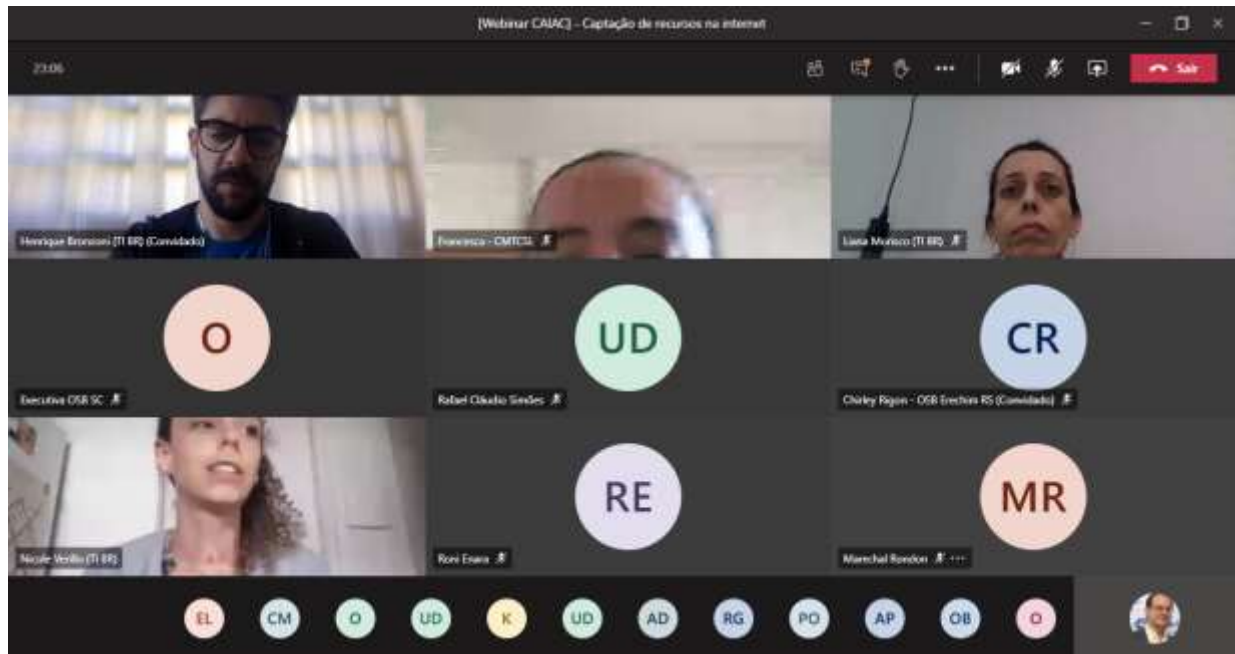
[Webinar CAIAC] - Captação de recursos na internet

23:06

Sair

Henrique Bronzoni (TI BR) (Convidado)

Francesca - CMTCSL

Liana Morisco (TI BR)

O

Executiva OSB SC

UD

Rafael Cláudio Simões

CR

Chirley Rigon - OSB Erechim RS (Convidado)

Nicole Verillo (TI BR)

RE

Roni Enara

MR

Marechal Rondon

EL CM O UD K UD AD RG PO AP OB O